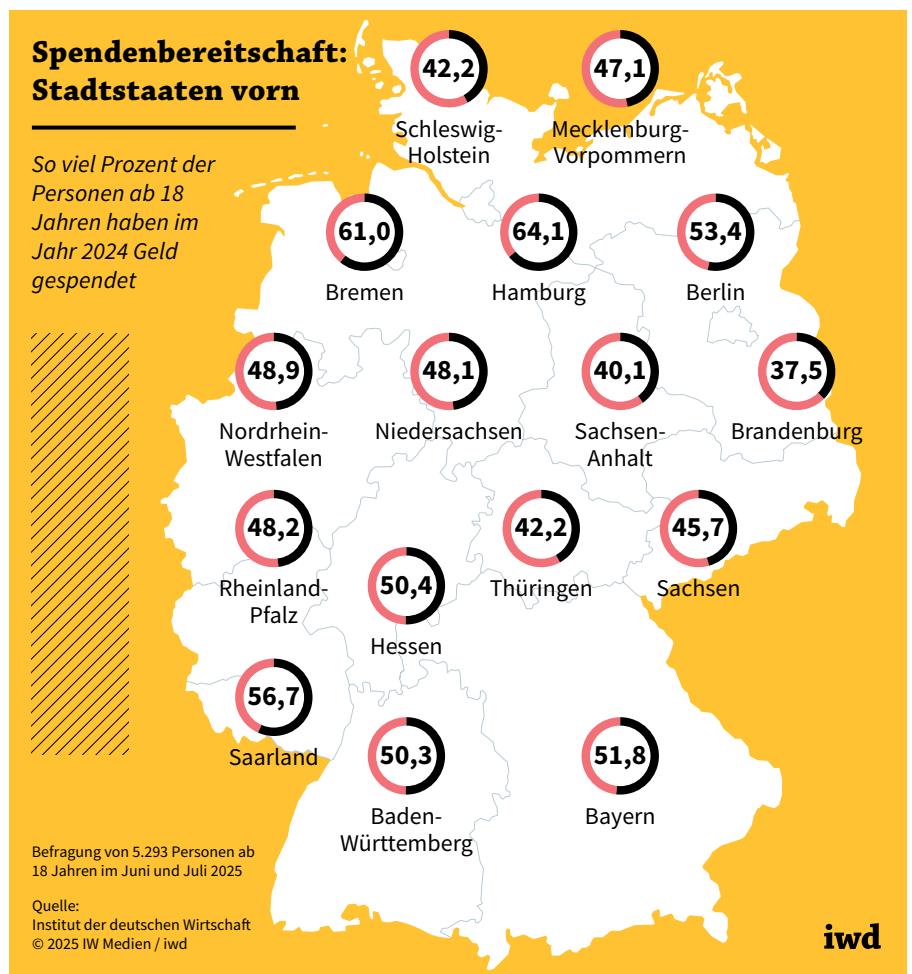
Spendenbereitschaft: Stadtstaaten vorn

So viel Prozent der Personen ab 18 Jahren haben im Jahr 2024 Geld gespendet

42,2
Schleswig-Holstein

47,1
Mecklenburg-Vorpommern

61,0
Bremen

64,1
Hamburg

53,4
Berlin

48,9
Nordrhein-Westfalen

48,1
Niedersachsen

40,1
Sachsen-Anhalt

37,5
Brandenburg

48,2
Rheinland-Pfalz

50,4
Hessen

42,2
Thüringen

45,7
Sachsen

56,7
Saarland

50,3
Baden-Württemberg

51,8
Bayern

Befragung von 5.293 Personen ab 18 Jahren im Juni und Juli 2025

Quelle:
Institut der deutschen Wirtschaft
© 2025 IW Medien / iwd

iwd